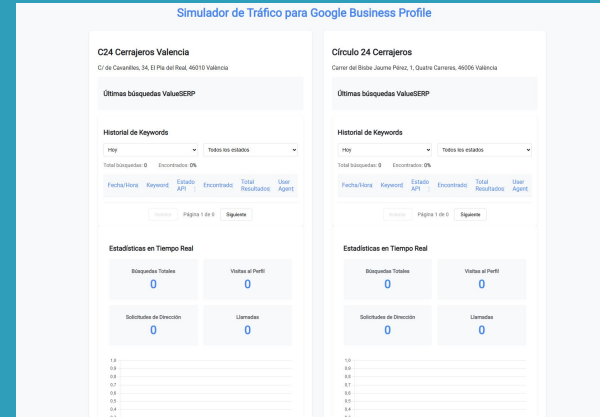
Simulador de Tráfico para Google Business Profile

C24 Cerrajeros Valencia

C/ de Cavanilles, 34, El Pla del Real, 46010 València

Últimas búsquedas ValueSERP

Historial de Keywords

Hoy

Todos los estados

Total búsquedas: 0 Encontrados: 0%

| Fecha/Hora | Keyword | Estado API | Encontrado | Total Resultados | User Agent |
|---|---|---|---|---|---|

Anterior Página 1 de 0 Siguiente

Estadísticas en Tiempo Real

Búsquedas Totales
0

Visitas al Perfil
0

Solicitudes de Dirección
0

Llamadas
0

1,0
0,9
0,8
0,7
0,6
0,5
0,4

Círculo 24 Cerrajeros

Carrer del Bisbe Jaume Pérez, 1, Quatre Carreres, 46006 València

Últimas búsquedas ValueSERP

Historial de Keywords

Hoy

Todos los estados

Total búsquedas: 0 Encontrados: 0%

| Fecha/Hora | Keyword | Estado API | Encontrado | Total Resultados | User Agent |
|---|---|---|---|---|---|

Anterior Página 1 de 0 Siguiente

Estadísticas en Tiempo Real

Búsquedas Totales
0

Visitas al Perfil
0

Solicitudes de Dirección
0

Llamadas
0

1,0
0,9
0,8
0,7
0,6
0,5
0,4